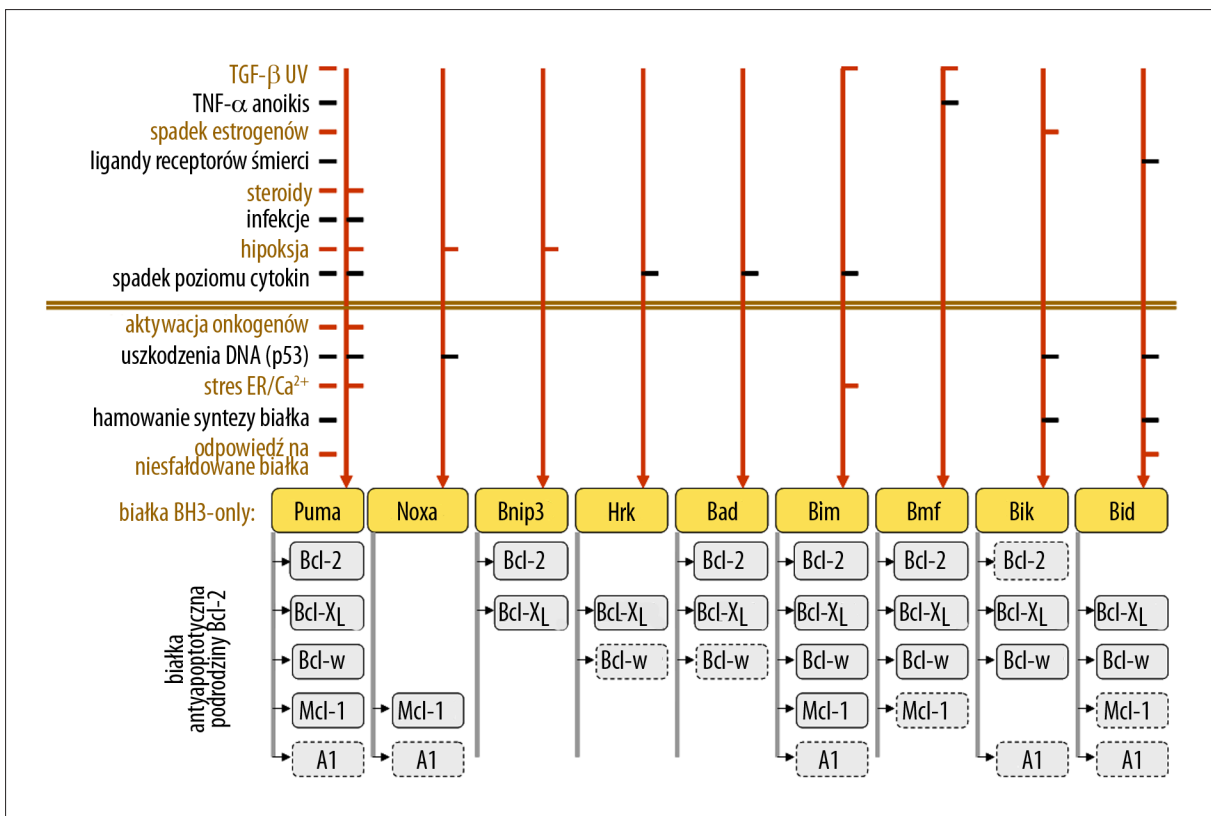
TGF-$\beta$ UV
TNF-$\alpha$ anoikis
spadek estrogenów
ligandy receptorów śmierci
steroidy
infekcje
hipoksja
spadek poziomu cytokin
aktywacja onkogenów
uszkodzenia DNA (p53)
stres ER/$Ca^{2+}$
hamowanie syntezy białka
odpowiedź na niesfałdowane białka

białka BH3-only:

| Puma | Noxa | Bnip3 | Hrk | Bad | Bim | Bmf | Bik | Bid |
|---|---|---|---|---|---|---|---|---|
| Bcl-2 | | Bcl-2 | | Bcl-2 | Bcl-2 | Bcl-2 | Bcl-2 | |
| Bcl-$X_L$ | | Bcl-$X_L$ | Bcl-$X_L$ | Bcl-$X_L$ | Bcl-$X_L$ | Bcl-$X_L$ | Bcl-$X_L$ | Bcl-$X_L$ |
| Bcl-w | | | Bcl-w | Bcl-w | Bcl-w | Bcl-w | Bcl-w | Bcl-w |
| Mcl-1 | Mcl-1 | | | | Mcl-1 | Mcl-1 | | Mcl-1 |
| A1 | A1 | | | | A1 | | A1 | A1 |

białka antyapoptotyczna podrodziny Bcl-2